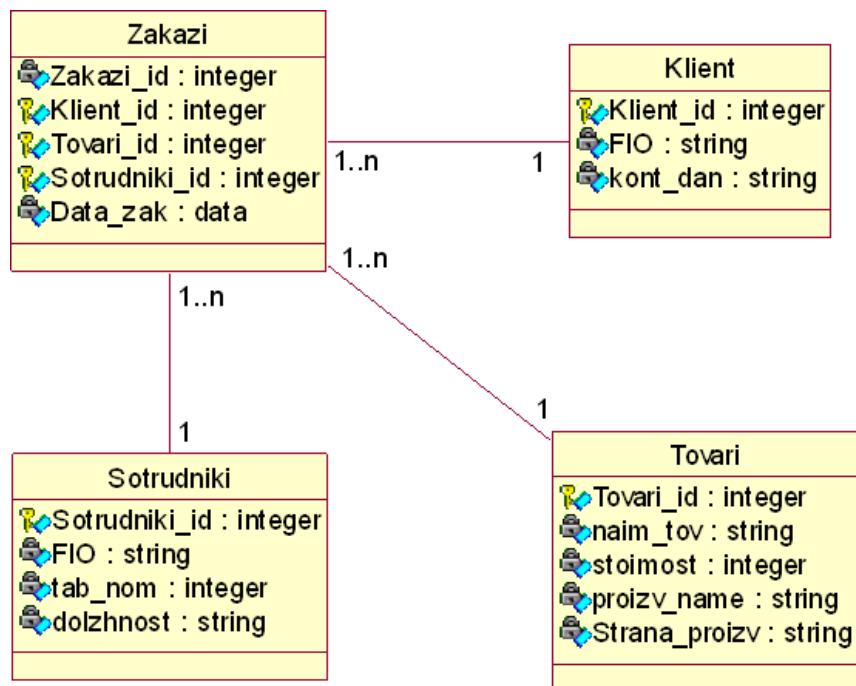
Zakazi
Zakazi_id : integer
Klient_id : integer
Tovari_id : integer
Sotrudniki_id : integer
Data_zak : data

Klient
Klient_id : integer
FIO : string
kont_dan : string

1..n
1
1..n
1..n
1
1

Sotrudniki
Sotrudniki_id : integer
FIO : string
tab_nom : integer
dolzhnost : string

Tovari
Tovari_id : integer
naim_tov : string
stoimost : integer
proizv_name : string
Strana_proizv : string